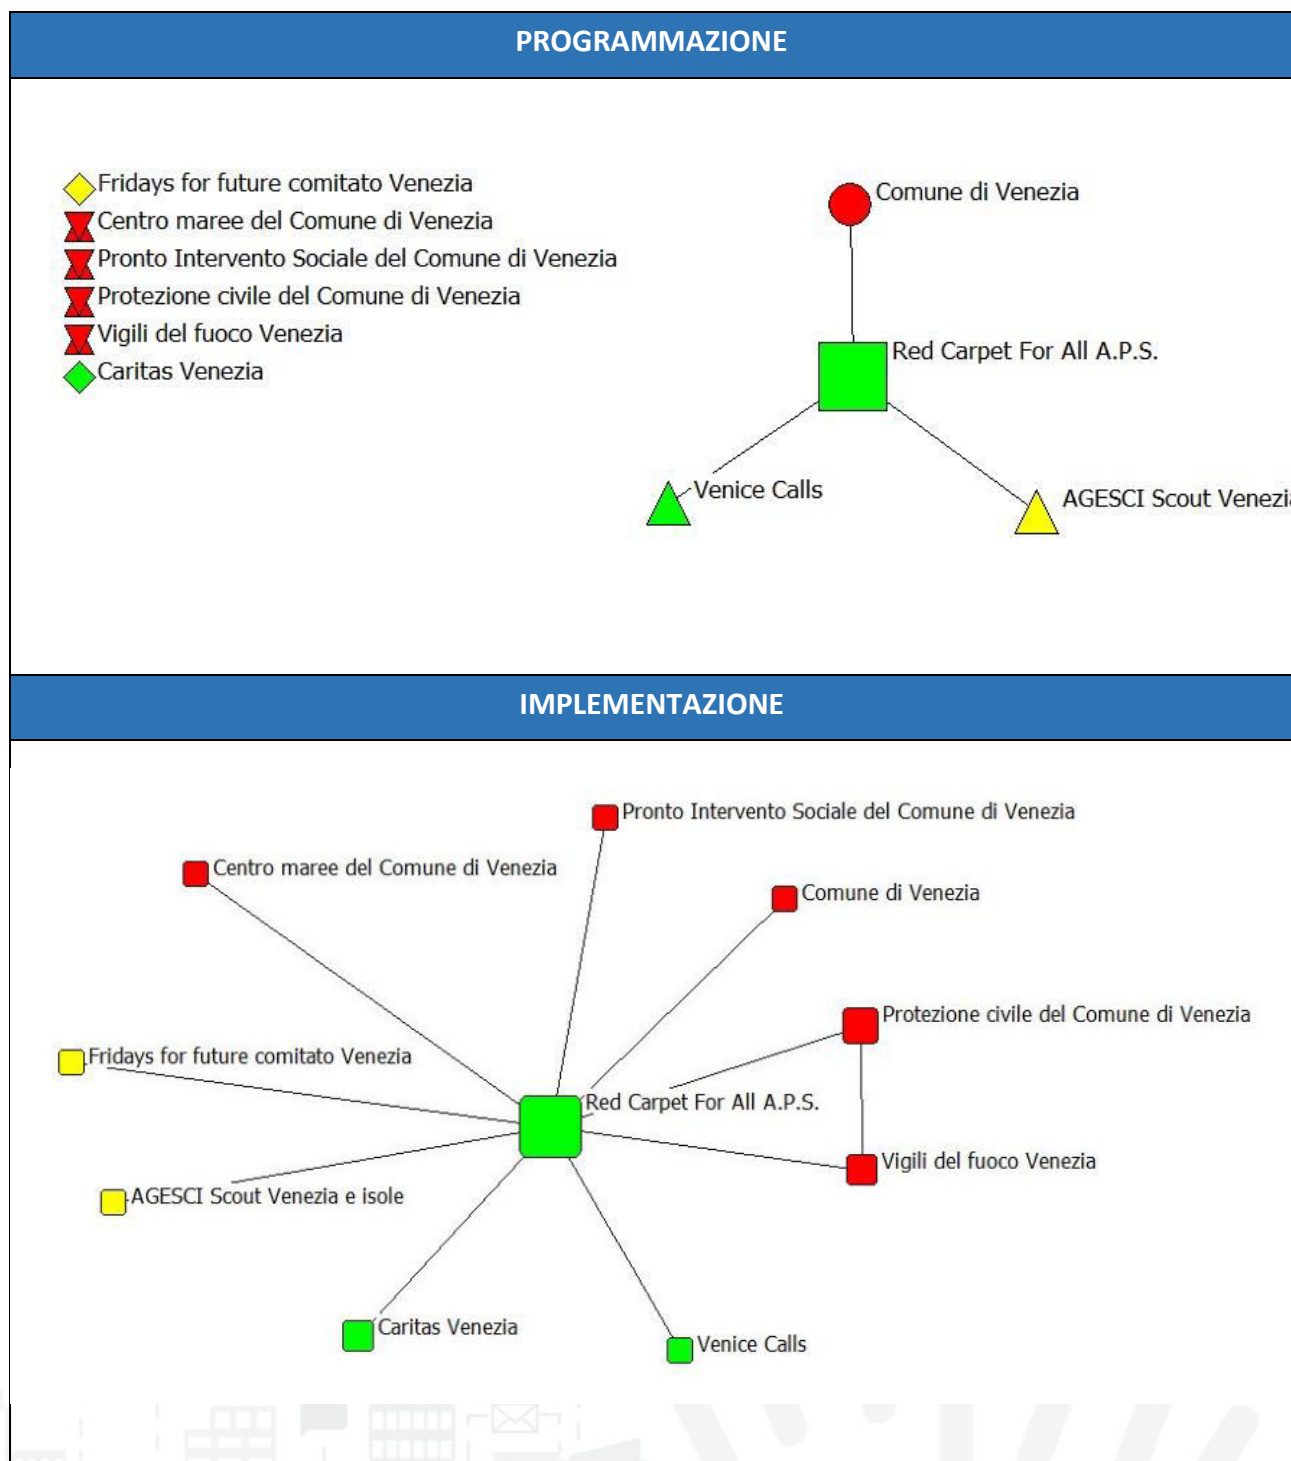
PROGRAMMAZIONE

Fridays for future comitato Venezia
Centro maree del Comune di Venezia
Pronto Intervento Sociale del Comune di Venezia
Protezione civile del Comune di Venezia
Vigili del fuoco Venezia
Caritas Venezia

Comune di Venezia
Red Carpet For All A.P.S.
Venice Calls
AGESCI Scout Venezi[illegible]

IMPLEMENTAZIONE

Pronto Intervento Sociale del Comune di Venezia
Centro maree del Comune di Venezia
Comune di Venezia
Protezione civile del Comune di Venezia
Fridays for future comitato Venezia
Red Carpet For All A.P.S.
Vigili del fuoco Venezia
AGESCI Scout Venezia e isole
Caritas Venezia
Venice Calls